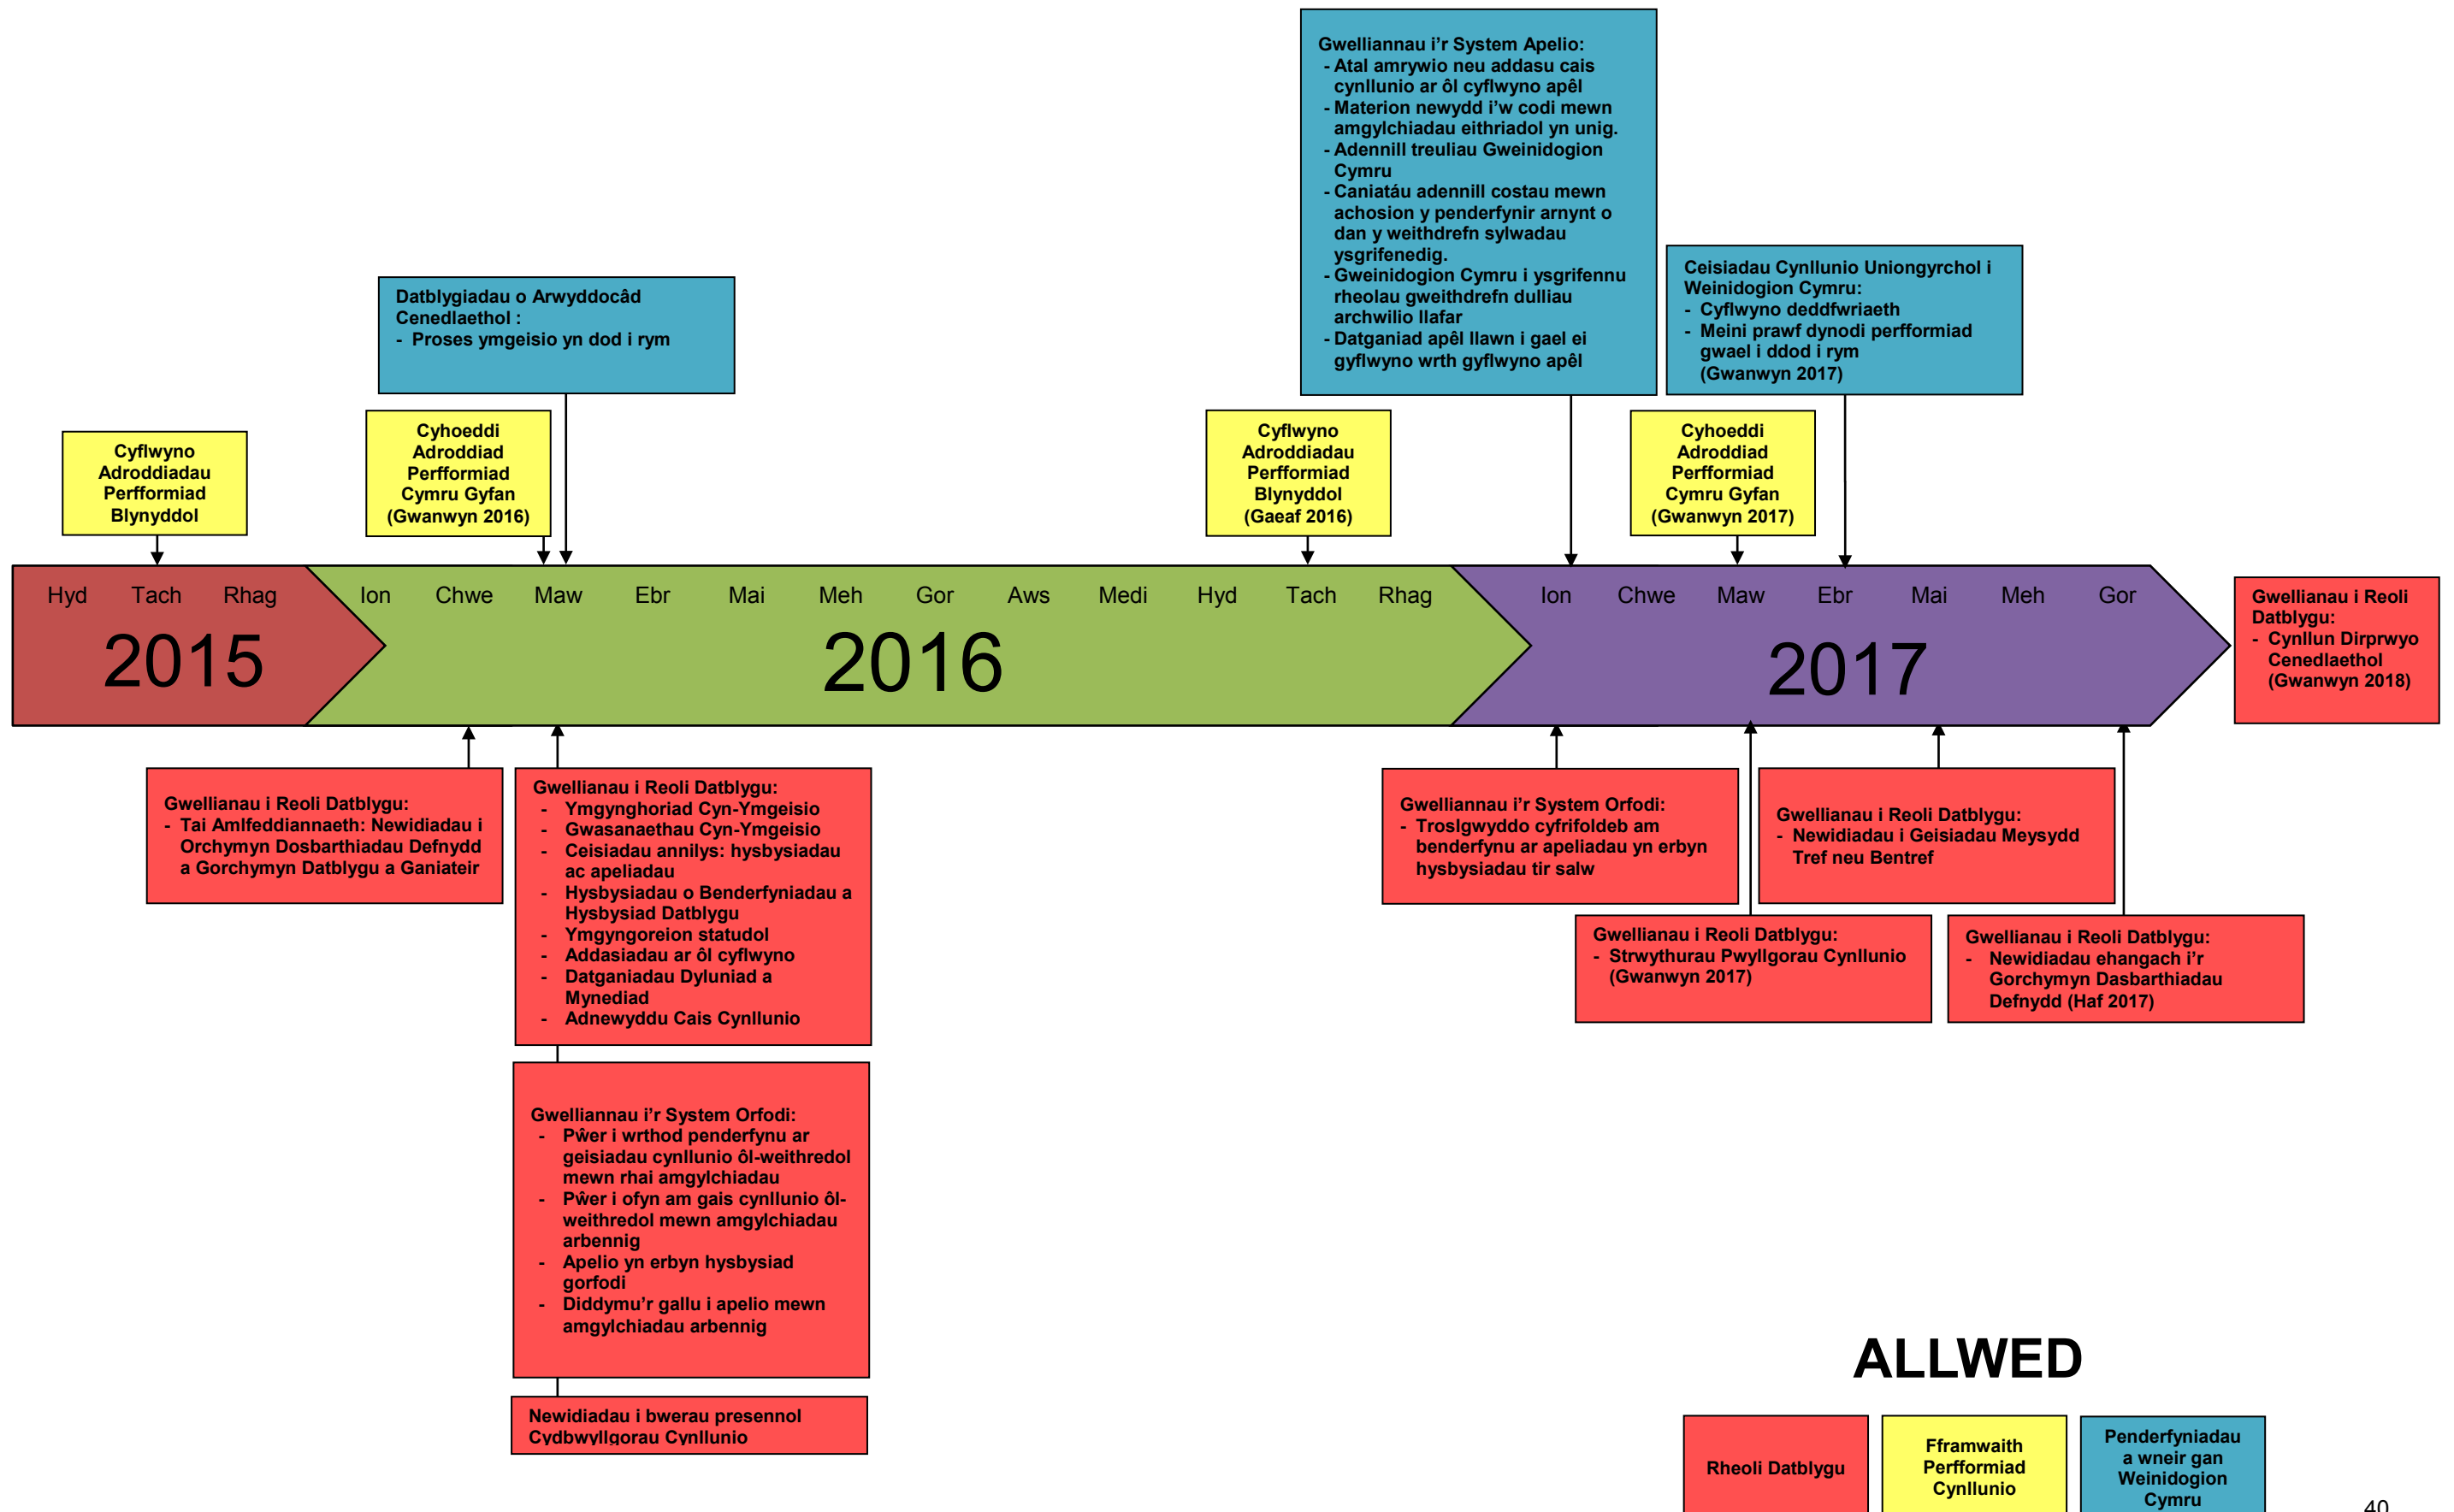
Gwelliannau i'r System Apelio:
- Atal amrywio neu addasu cais cynllunio ar ôl cyflwyno apêl
- Materion newydd i'w codi mewn amgylchiadau eithriadol yn unig.
- Adennill treuliau Gweinidogion Cymru
- Caniatáu adennill costau mewn achosion y penderfynir arnynt o dan y weithdrefn sylwadau ysgrifenedig.
- Gweinidogion Cymru i ysgrifennu rheolau gweithdrefn dulliau archwilio llafar
- Datganiad apêl llawn i gael ei gyflwyno wrth gyflwyno apêl

Datblygiadau o Arwyddocâd Cenedlaethol :
- Proses ymgeisio yn dod i rym

Ceisiadau Cynllunio Uniongyrchol i Weinidogion Cymru:
- Cyflwyno deddfwriaeth
- Meini prawf dynodi perfformiad gwael i ddod i rym (Gwanwyn 2017)

Cyflwyno Adroddiadau Perfformiad Blynyddol

Cyhoeddi Adroddiad Perfformiad Cymru Gyfan (Gwanwyn 2016)

Cyflwyno Adroddiadau Perfformiad Blynyddol (Gaeaf 2016)

Cyhoeddi Adroddiad Perfformiad Cymru Gyfan (Gwanwyn 2017)

Hyd Tach Rhag
2015
Ion Chwe Maw Ebr Mai Meh Gor Aws Medi Hyd Tach Rhag
2016
Ion Chwe Maw Ebr Mai Meh Gor
2017

Gwellianau i Reoli Datblygu:
- Cynllun Dirprwyo Cenedlaethol (Gwanwyn 2018)

Gwellianau i Reoli Datblygu:
- Tai Amlfeddiannaeth: Newidiadau i Orchymyn Dosbarthiadau Defnydd a Gorchymyn Datblygu a Ganiateir

Gwellianau i Reoli Datblygu:
- Ymgynghoriad Cyn-Ymgeisio
- Gwasanaethau Cyn-Ymgeisio
- Ceisiadau annilys: hysbysiadau ac apeliadau
- Hysbysiadau o Benderfyniadau a Hysbysiad Datblygu
- Ymgyngoreion statudol
- Addasiadau ar ôl cyflwyno
- Datganiadau Dyluniad a Mynediad
- Adnewyddu Cais Cynllunio

Gwelliannau i'r System Orfodi:
- Troslgwyddo cyfrifoldeb am benderfynu ar apeliadau yn erbyn hysbysiadau tir salw

Gwellianau i Reoli Datblygu:
- Newidiadau i Geisiadau Meysydd Tref neu Bentref

Gwellianau i Reoli Datblygu:
- Strwythurau Pwyllgorau Cynllunio (Gwanwyn 2017)

Gwellianau i Reoli Datblygu:
- Newidiadau ehangach i'r Gorchymyn Dasbarthiadau Defnydd (Haf 2017)

Gwelliannau i'r System Orfodi:
- Pŵer i wrthod penderfynu ar geisiadau cynllunio ôl-weithredol mewn rhai amgylchiadau
- Pŵer i ofyn am gais cynllunio ôl-weithredol mewn amgylchiadau arbennig
- Apelio yn erbyn hysbysiad gorfodi
- Diddymu'r gallu i apelio mewn amgylchiadau arbennig

Newidiadau i bwerau presennol Cydbwyllgorau Cynllunio

ALLWED

Rheoli Datblygu

Fframwaith Perfformiad Cynllunio

Penderfyniadau a wneir gan Weinidogion Cymru

40